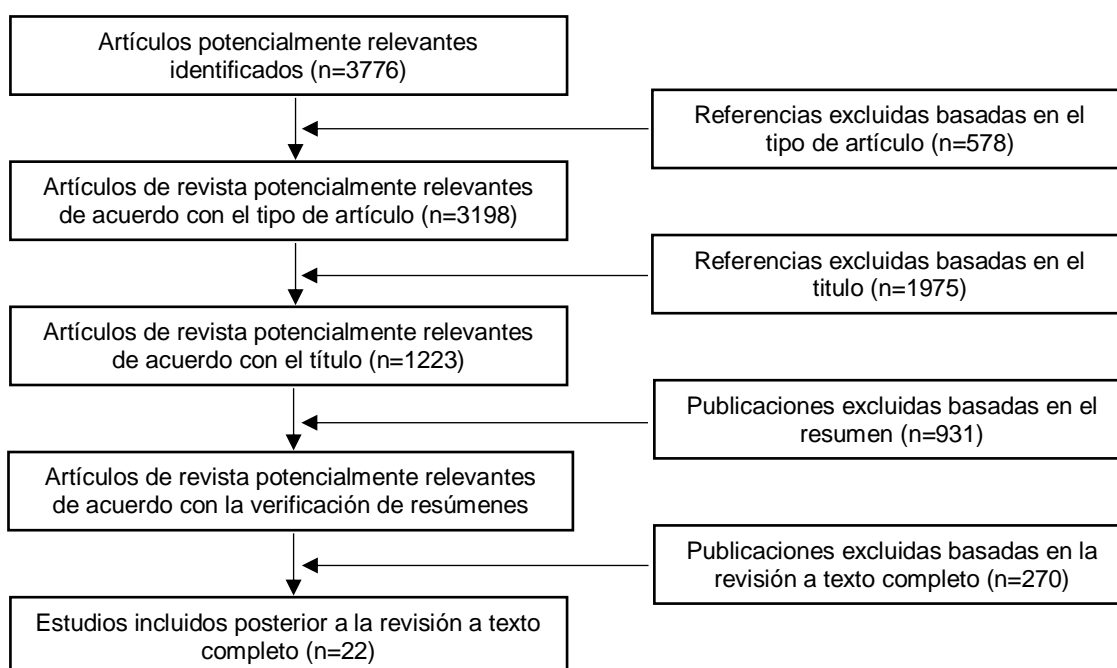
Artículos potencialmente relevantes identificados (n=3776)

Referencias excluidas basadas en el tipo de artículo (n=578)

Artículos de revista potencialmente relevantes de acuerdo con el tipo de artículo (n=3198)

Referencias excluidas basadas en el titulo (n=1975)

Artículos de revista potencialmente relevantes de acuerdo con el título (n=1223)

Publicaciones excluidas basadas en el resumen (n=931)

Artículos de revista potencialmente relevantes de acuerdo con la verificación de resúmenes

Publicaciones excluidas basadas en la revisión a texto completo (n=270)

Estudios incluidos posterior a la revisión a texto completo (n=22)